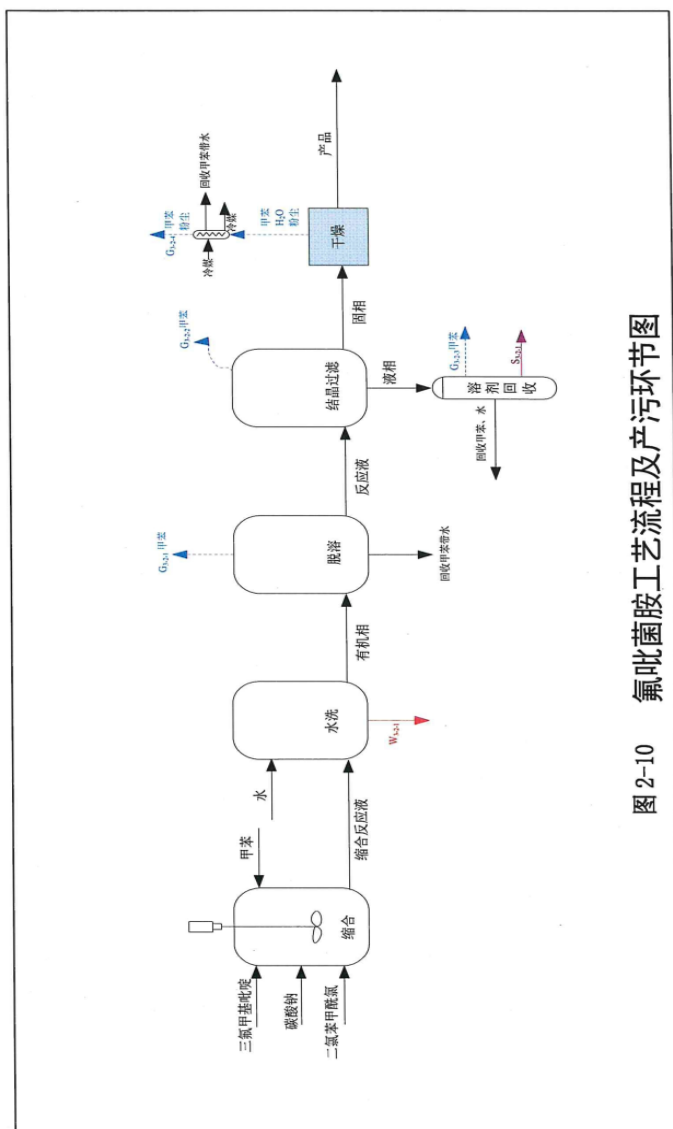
三氯甲基吡啶
碳酸钠
二氯苯甲酰氯
缩合
甲苯
水
缩合反应液
水洗
$W_{3-2-1}$
有机相
脱溶
$G_{3-2-1}$ 甲苯
回收甲苯带水
反应液
结晶过滤
$G_{3-2-2}$ 甲苯
液相
溶剂回收
$G_{3-2-3}$ 甲苯
$S_{3-2-1}$
回收甲苯、水
固相
干燥
甲苯
$H_2O$
粉尘
冷媒
冷媒
$G_{3-2-4}$ 甲苯 粉尘
回收甲苯带水
产品

图 2-10 氟吡菌胺工艺流程及产污环节图